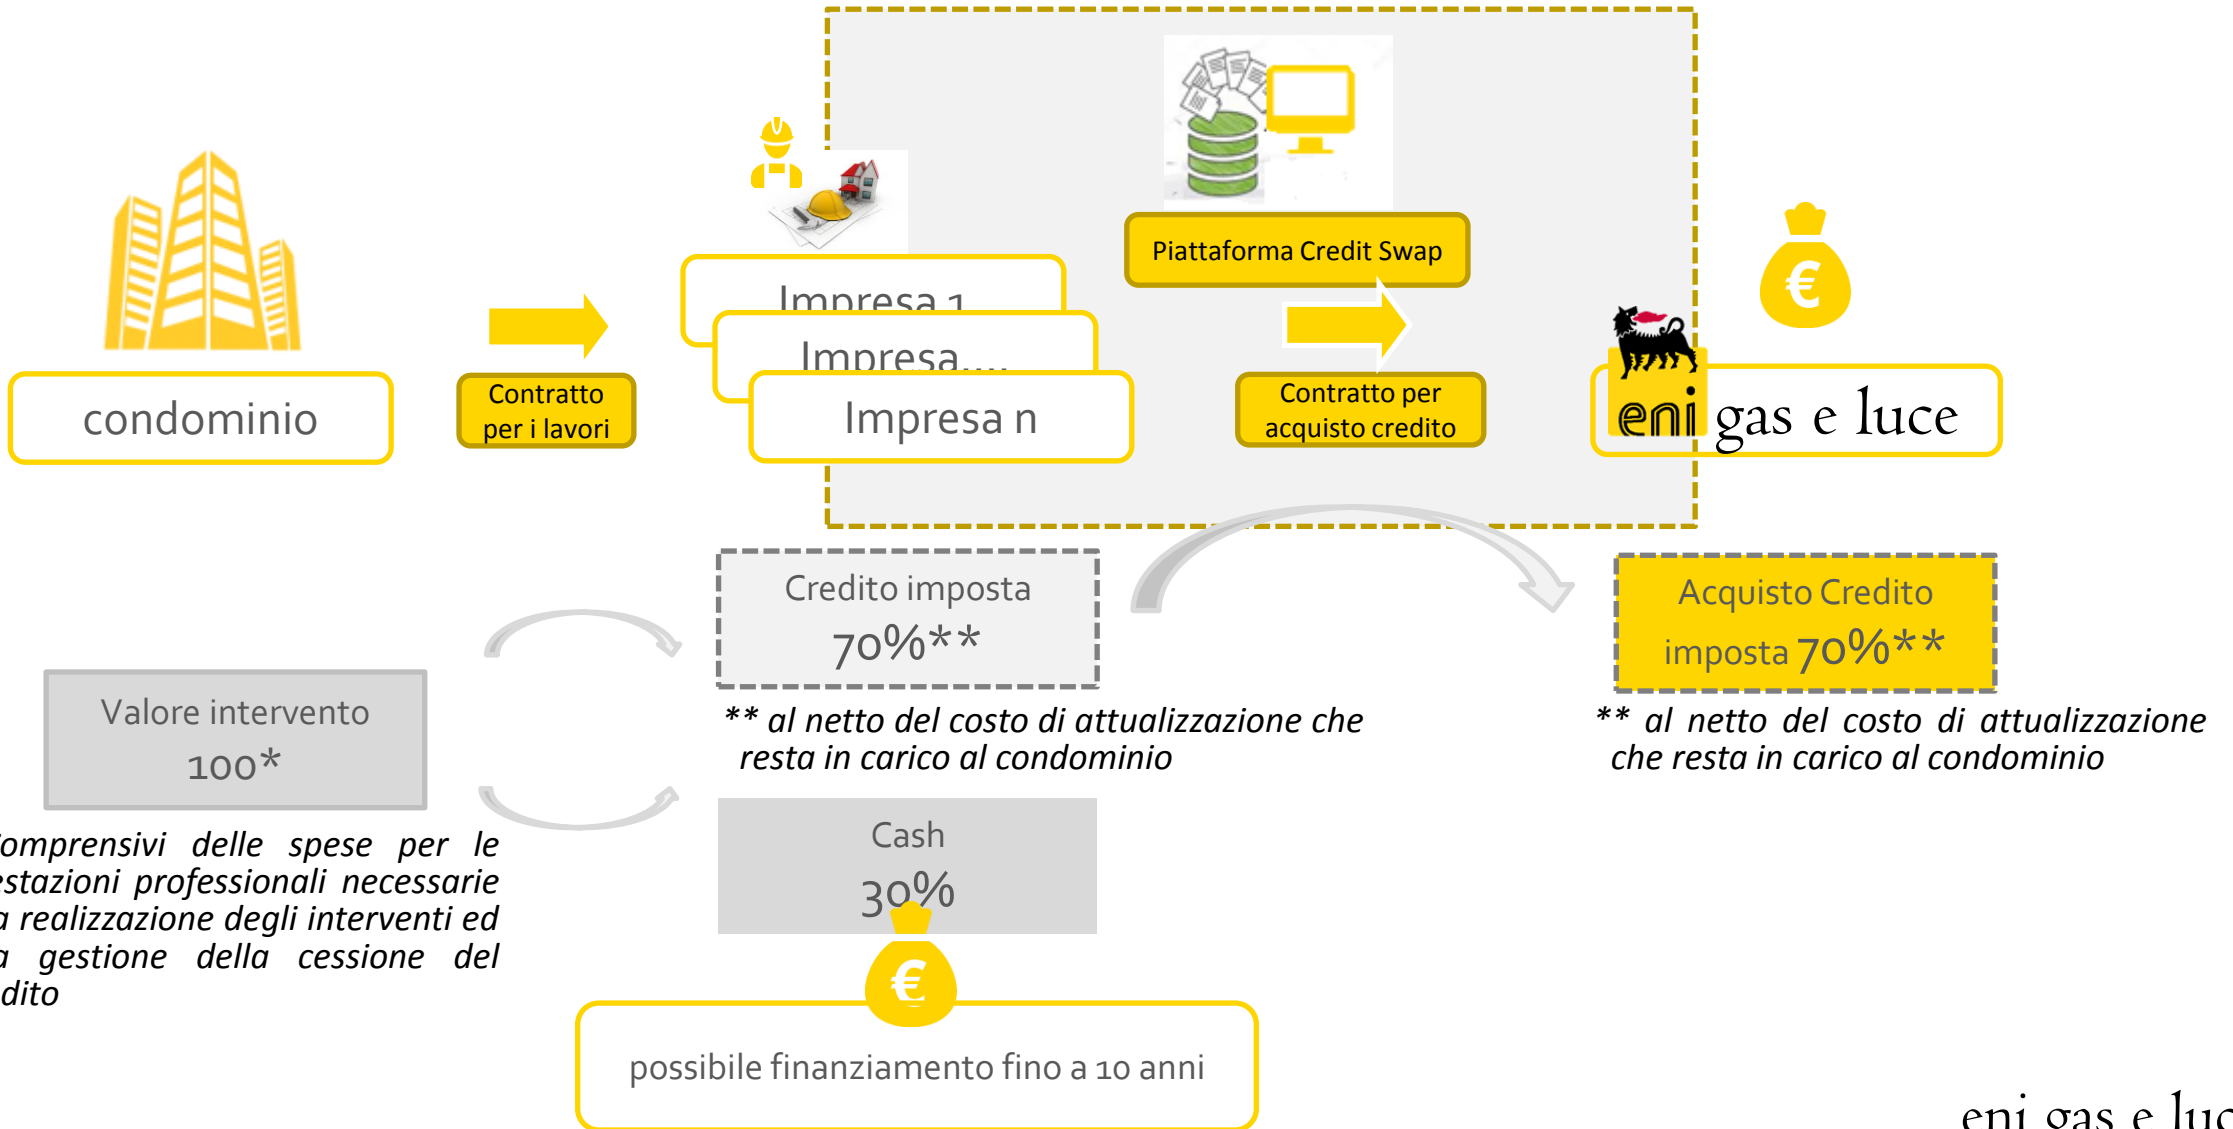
condominio

Contratto per i lavori

Impresa 1

Impresa....

Impresa n

Piattaforma Credit Swap

Contratto per acquisto credito

eni gas e luce

Valore intervento 100*

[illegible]omprensivi delle spese per le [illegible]stazioni professionali necessarie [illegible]a realizzazione degli interventi ed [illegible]a gestione della cessione del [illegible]dito

Credito imposta 70%**

** al netto del costo di attualizzazione che resta in carico al condominio

Cash 30%

possibile finanziamento fino a 10 anni

Acquisto Credito imposta 70%**

** al netto del costo di attualizzazione che resta in carico al condominio

eni gas e luc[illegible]